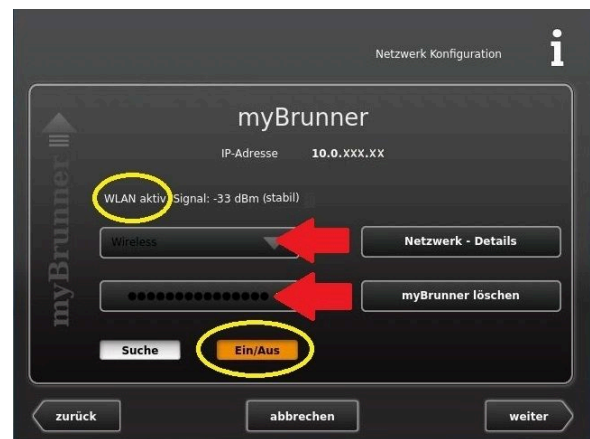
Netzwerk Konfiguration

i

myBrunner

IP-Adresse 10.0.XXX.XX

WLAN aktiv Signal: -33 dBm (stabil)

Wireless

Netzwerk - Details

●●●●●●●●●●●●●●●

myBrunner löschen

Suche

Ein/Aus

myBrunner

zurück

abbrechen

weiter